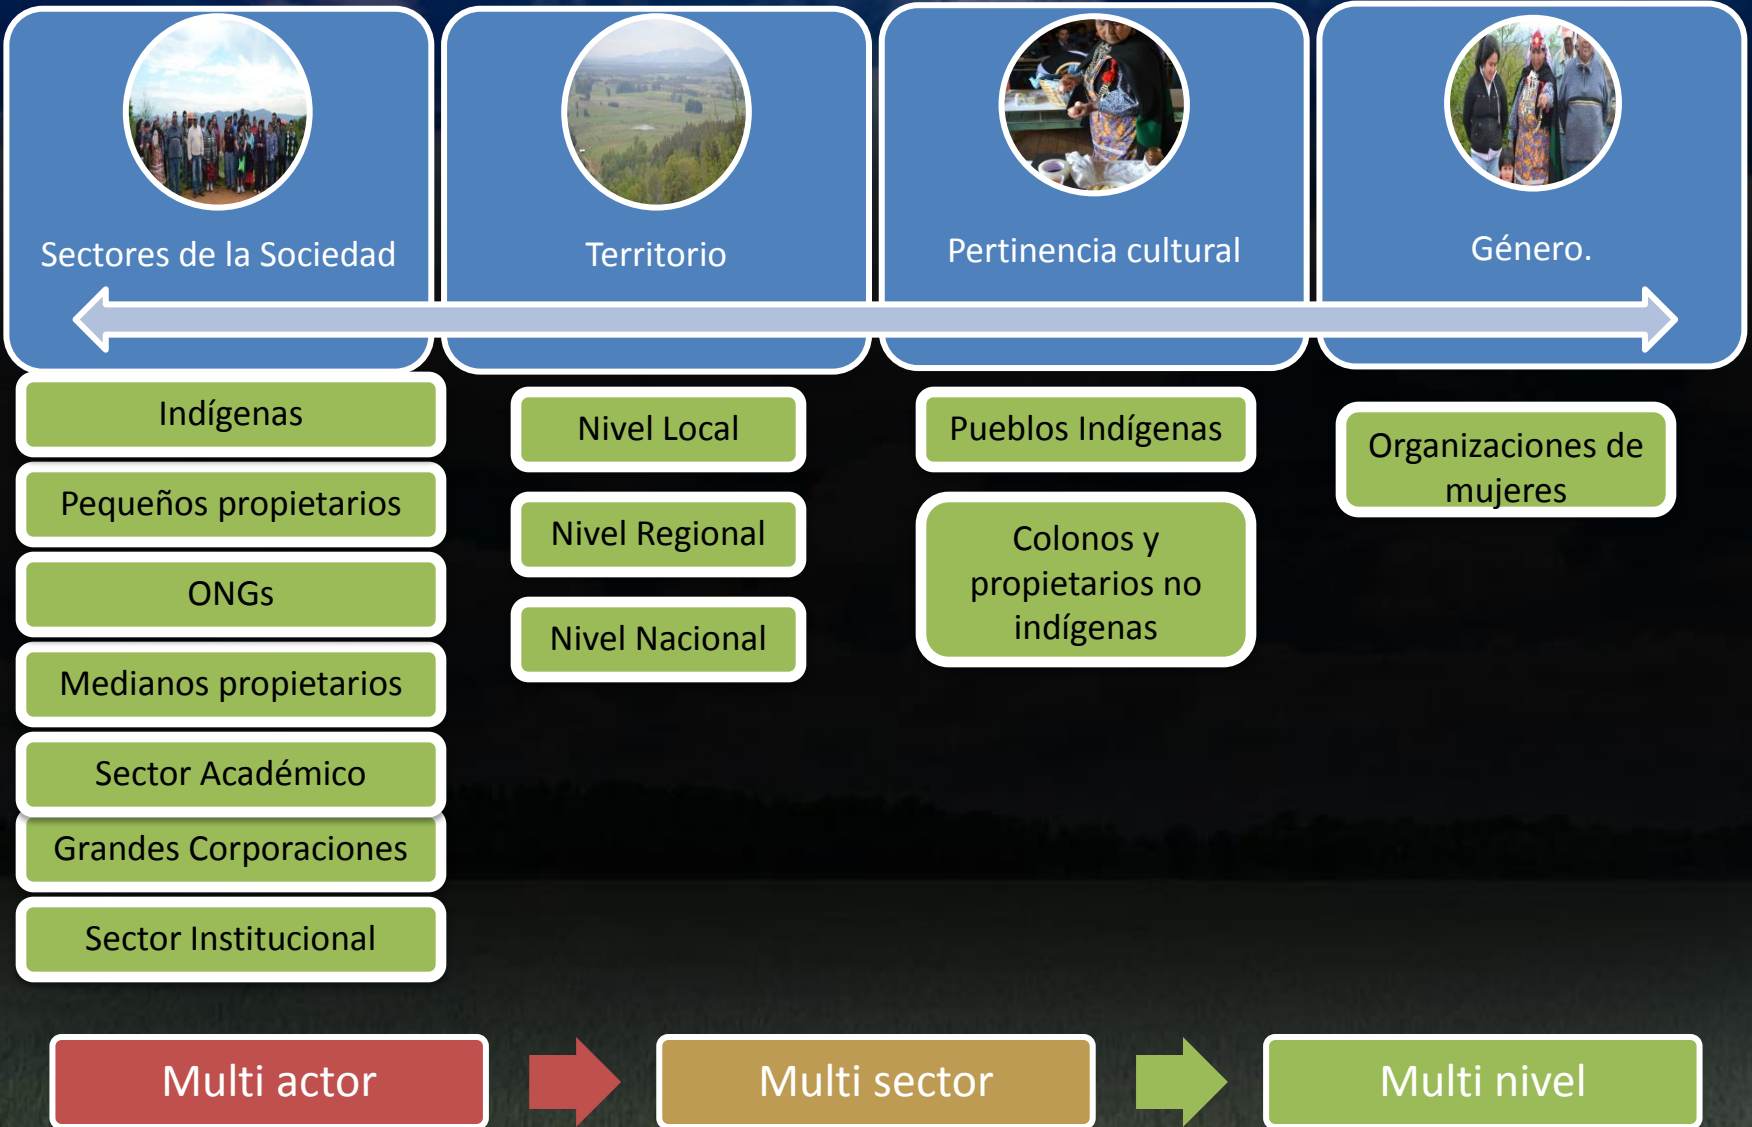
Sectores de la Sociedad

Territorio

Pertinencia cultural

Género.

Indígenas

Pequeños propietarios

ONGs

Medianos propietarios

Sector Académico

Grandes Corporaciones

Sector Institucional

Nivel Local

Nivel Regional

Nivel Nacional

Pueblos Indígenas

Colonos y propietarios no indígenas

Organizaciones de mujeres

Multi actor

Multi sector

Multi nivel